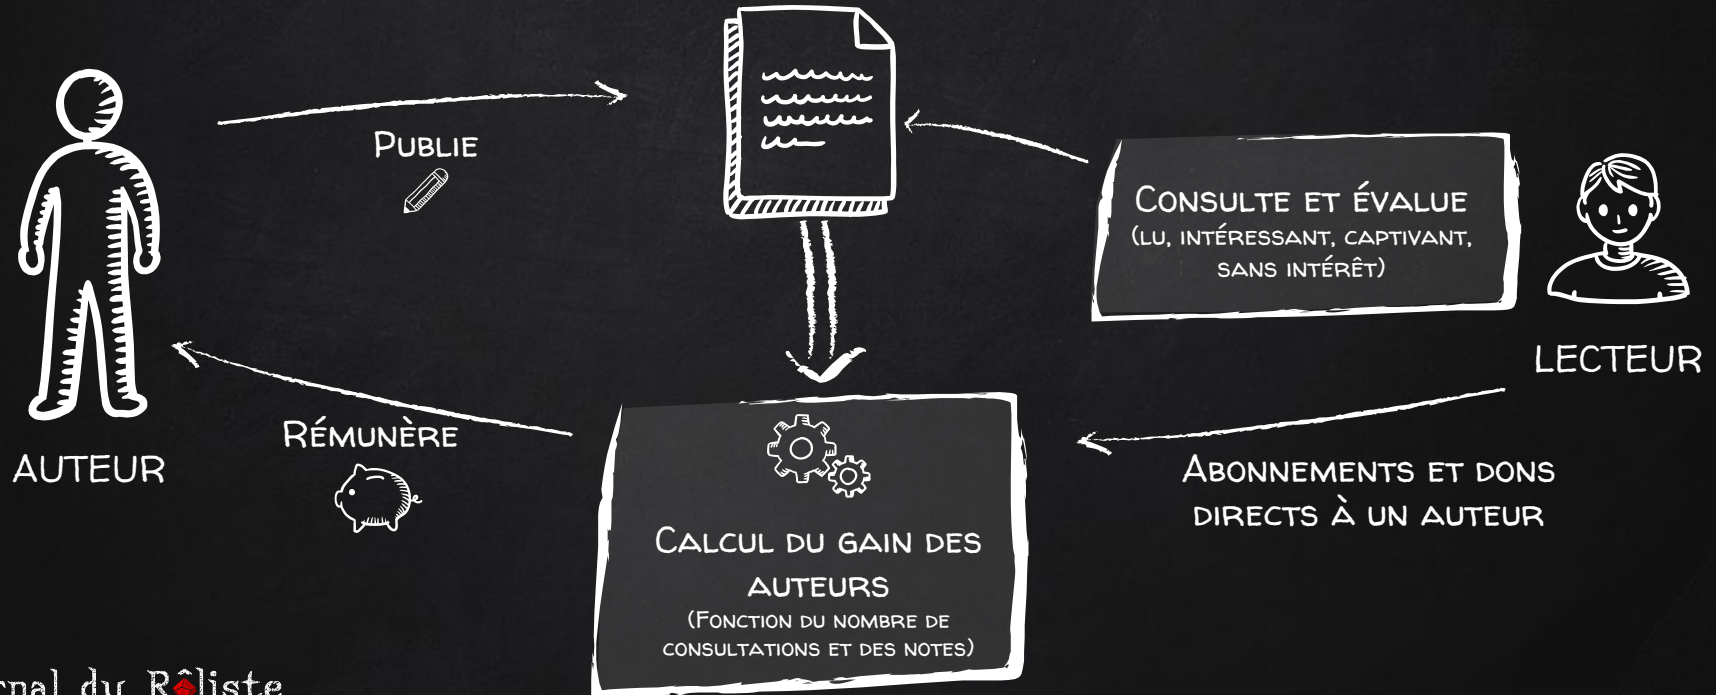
AUTEUR

Publie

Rémunère

Consulte et évalue
(lu, intéressant, captivant, sans intérêt)

LECTEUR

Calcul du gain des auteurs
(Fonction du nombre de consultations et des notes)

Abonnements et dons directs à un auteur

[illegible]rnal du Rôliste